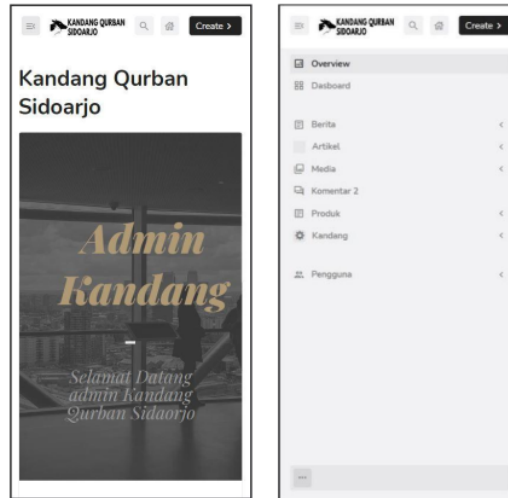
KANDANG QURBAN SIDOARJO

Create >

Kandang Qurban Sidoarjo

Admin Kandang

Selamat Datang admin Kandang Qurban Sidaorjo

KANDANG QURBAN SIDOARJO

Create >

Overview

Dasboard

Berita

Artikel

Media

Komentar 2

Produk

Kandang

Pengguna